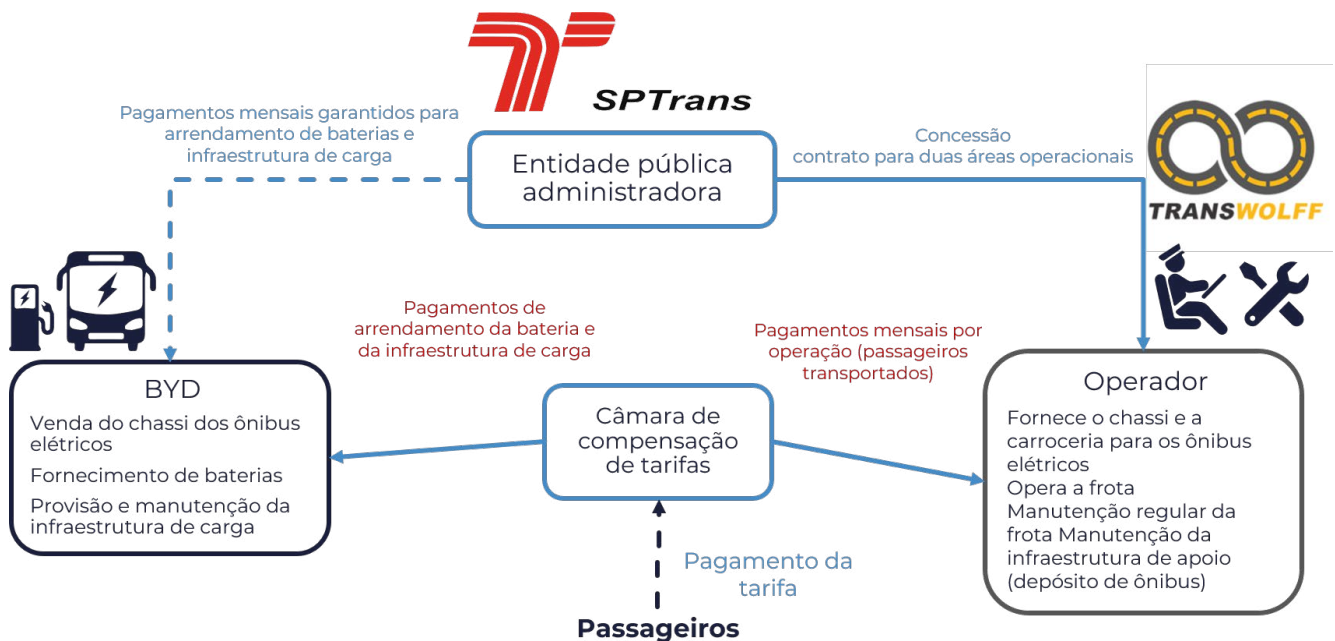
SPTrans

Pagamentos mensais garantidos para arrendamento de baterias e infraestrutura de carga

Entidade pública administradora

Concessão
contrato para duas áreas operacionais

TRANSWOLFF

Pagamentos de arrendamento da bateria e da infraestrutura de carga

Pagamentos mensais por operação (passageiros transportados)

BYD
Venda do chassi dos ônibus elétricos
Fornecimento de baterias
Provisão e manutenção da infraestrutura de carga

Câmara de compensação de tarifas

Operador
Fornece o chassi e a carroceria para os ônibus elétricos
Opera a frota
Manutenção regular da frota Manutenção da infraestrutura de apoio (depósito de ônibus)

Pagamento da tarifa

Passageiros